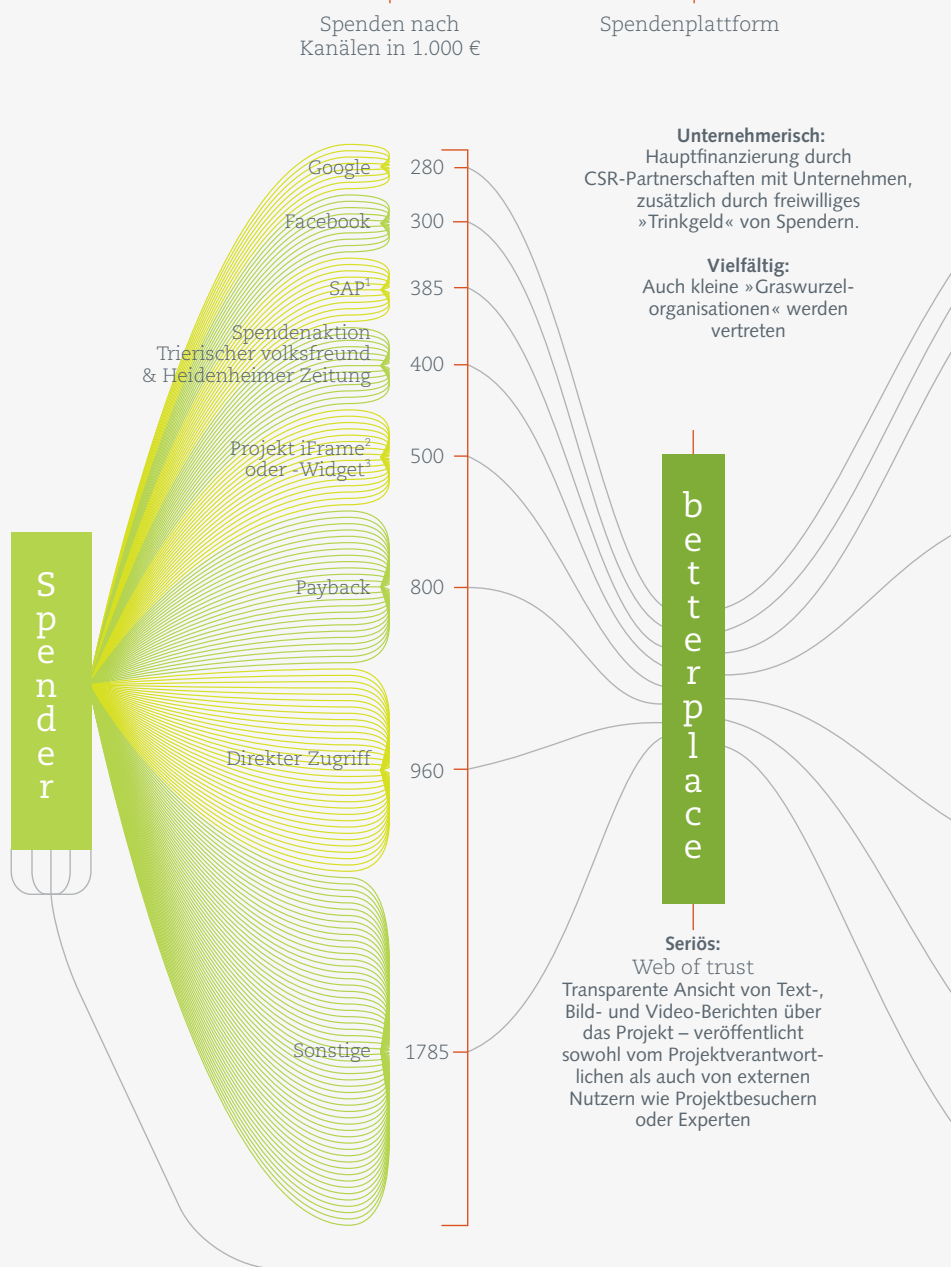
Spenden nach Kanälen in 1.000 €

Spendenplattform

Unternehmerisch:
Hauptfinanzierung durch CSR-Partnerschaften mit Unternehmen, zusätzlich durch freiwilliges »Trinkgeld« von Spendern.

Vielfältig:
Auch kleine »Graswurzelorganisationen« werden vertreten

Google 280
Facebook 300
$SAP^1$ 385
Spendenaktion Trierischer volksfreund & Heidenheimer Zeitung 400
Projekt $iFrame^2$ oder $-Widget^3$ 500
Payback 800
Direkter Zugriff 960
Sonstige 1785

Spender

betterplace

Seriös:
Web of trust
Transparente Ansicht von Text-, Bild- und Video-Berichten über das Projekt – veröffentlicht sowohl vom Projektverantwortlichen als auch von externen Nutzern wie Projektbesuchern oder Experten